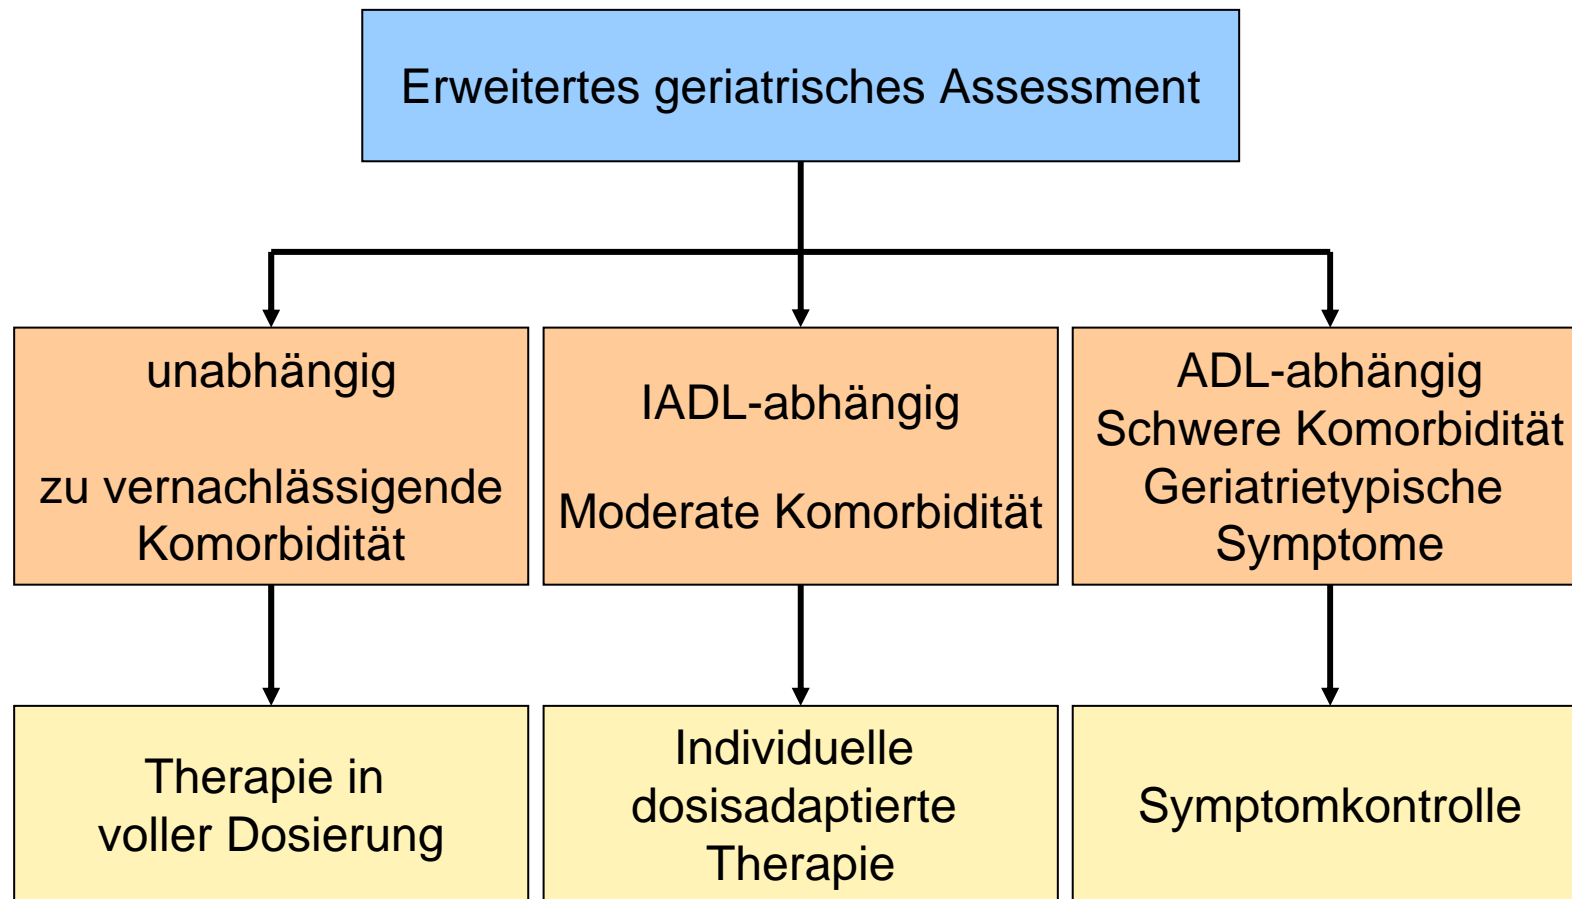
Erweitertes geriatrisches Assessment

unabhängig

zu vernachlässigende Komorbidität

IADL-abhängig

Moderate Komorbidität

ADL-abhängig
Schwere Komorbidität
Geriatrietypische Symptome

Therapie in voller Dosierung

Individuelle dosisadaptierte Therapie

Symptomkontrolle